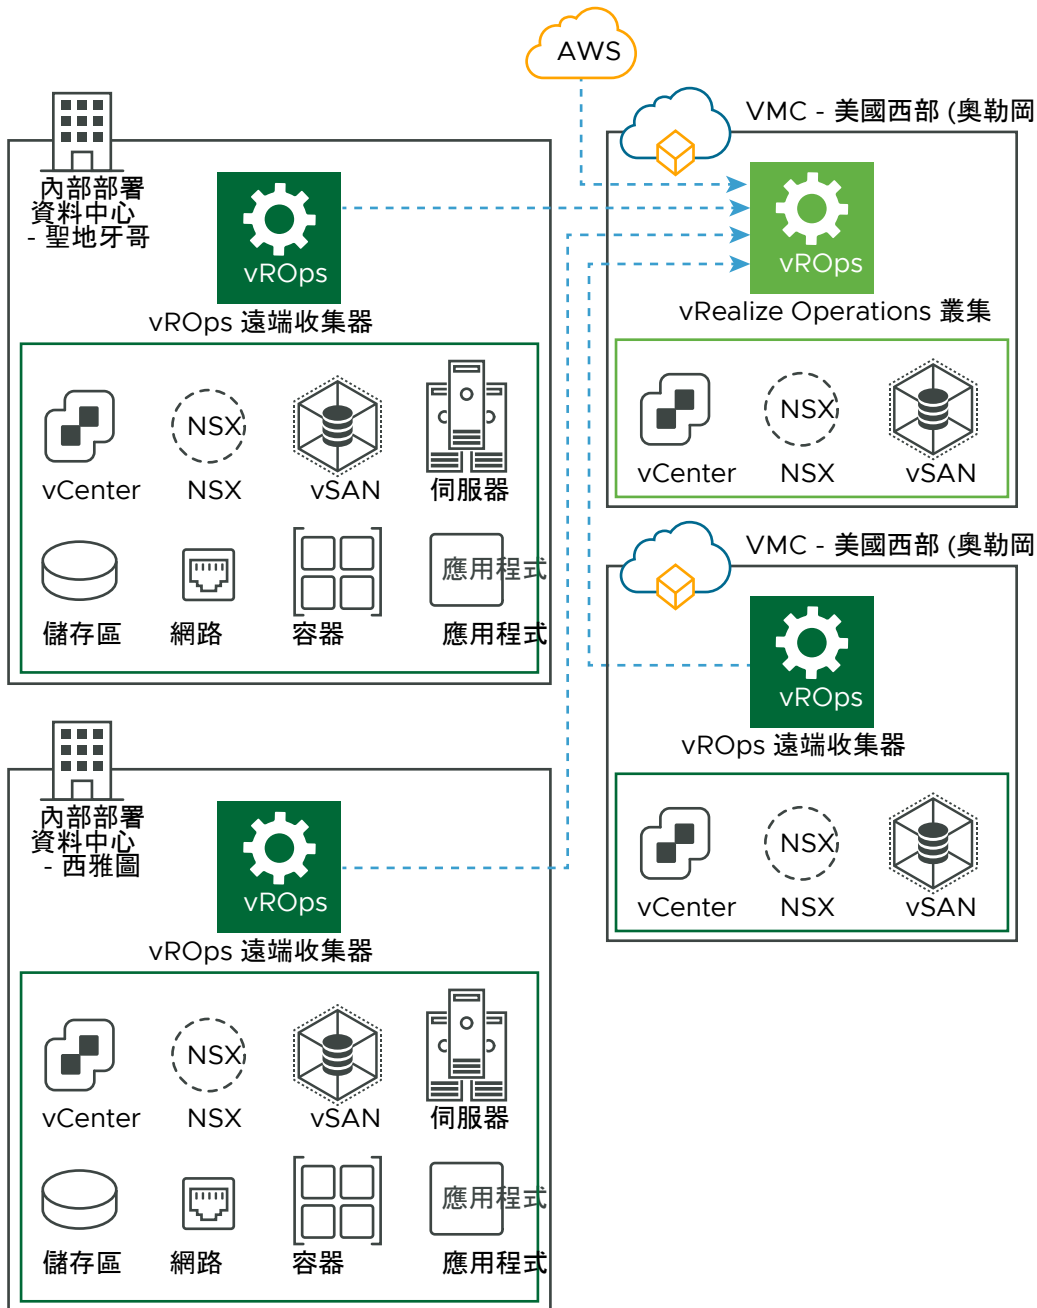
AWS

內部部署
資料中心
- 聖地牙哥

vROps

vROps 遠端收集器

NSX

vCenter

NSX

vSAN

伺服器

應用程式

儲存區

網路

容器

應用程式

VMC - 美國西部 (奧勒岡

vROps

vRealize Operations 叢集

NSX

vCenter

NSX

vSAN

VMC - 美國西部 (奧勒岡

vROps

vROps 遠端收集器

NSX

vCenter

NSX

vSAN

內部部署
資料中心
- 西雅圖

vROps

vROps 遠端收集器

NSX

vCenter

NSX

vSAN

伺服器

應用程式

儲存區

網路

容器

應用程式